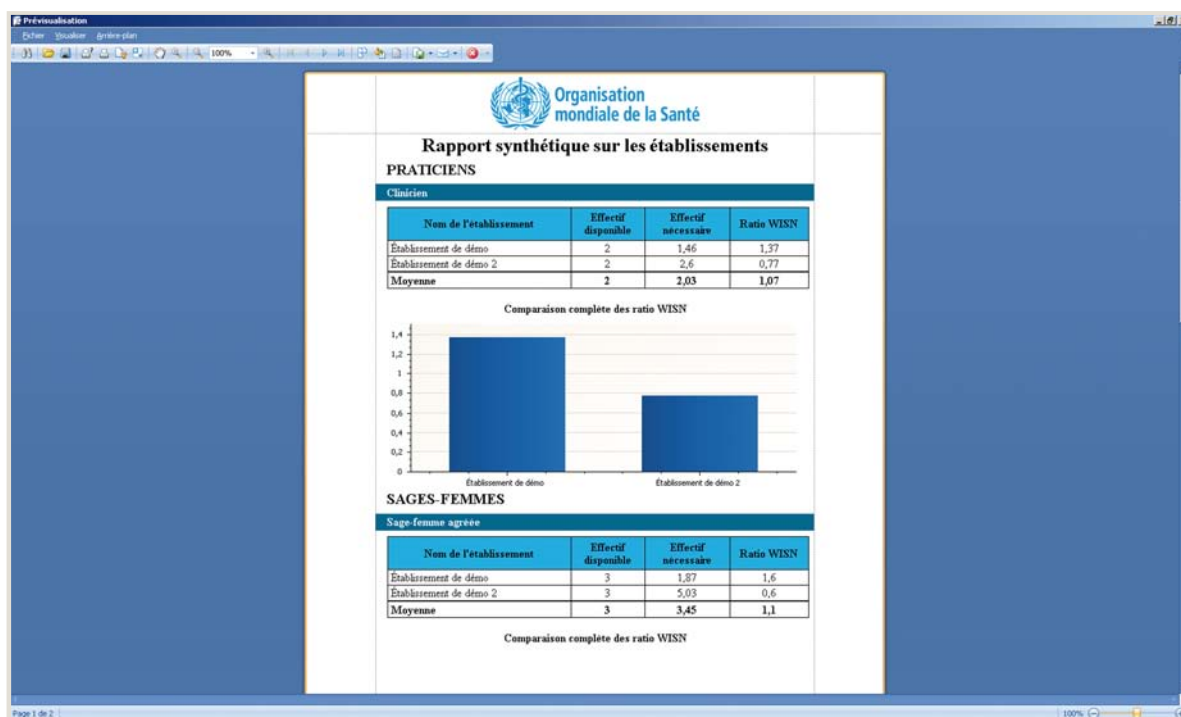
Prévisualisation

Fichier Visualiser Arrière-plan

100%

Organisation mondiale de la Santé

Rapport synthétique sur les établissements

PRATICIENS

Clinicien

| Nom de l'établissement | Effectif disponible | Effectif nécessaire | Ratio WISN |
|---|---|---|---|
| Établissement de démo | 2 | 1,46 | 1,37 |
| Établissement de démo 2 | 2 | 2,6 | 0,77 |
| Moyenne | 2 | 2,03 | 1,07 |

Comparaison complète des ratio WISN

1,4
1,2
1
0,8
0,6
0,4
0,2
0

Établissement de démo
Établissement de démo 2

SAGES-FEMMES

Sage-femme agréée

| Nom de l'établissement | Effectif disponible | Effectif nécessaire | Ratio WISN |
|---|---|---|---|
| Établissement de démo | 3 | 1,87 | 1,6 |
| Établissement de démo 2 | 3 | 5,03 | 0,6 |
| Moyenne | 3 | 3,45 | 1,1 |

Comparaison complète des ratio WISN

Page 1 de 2

100%